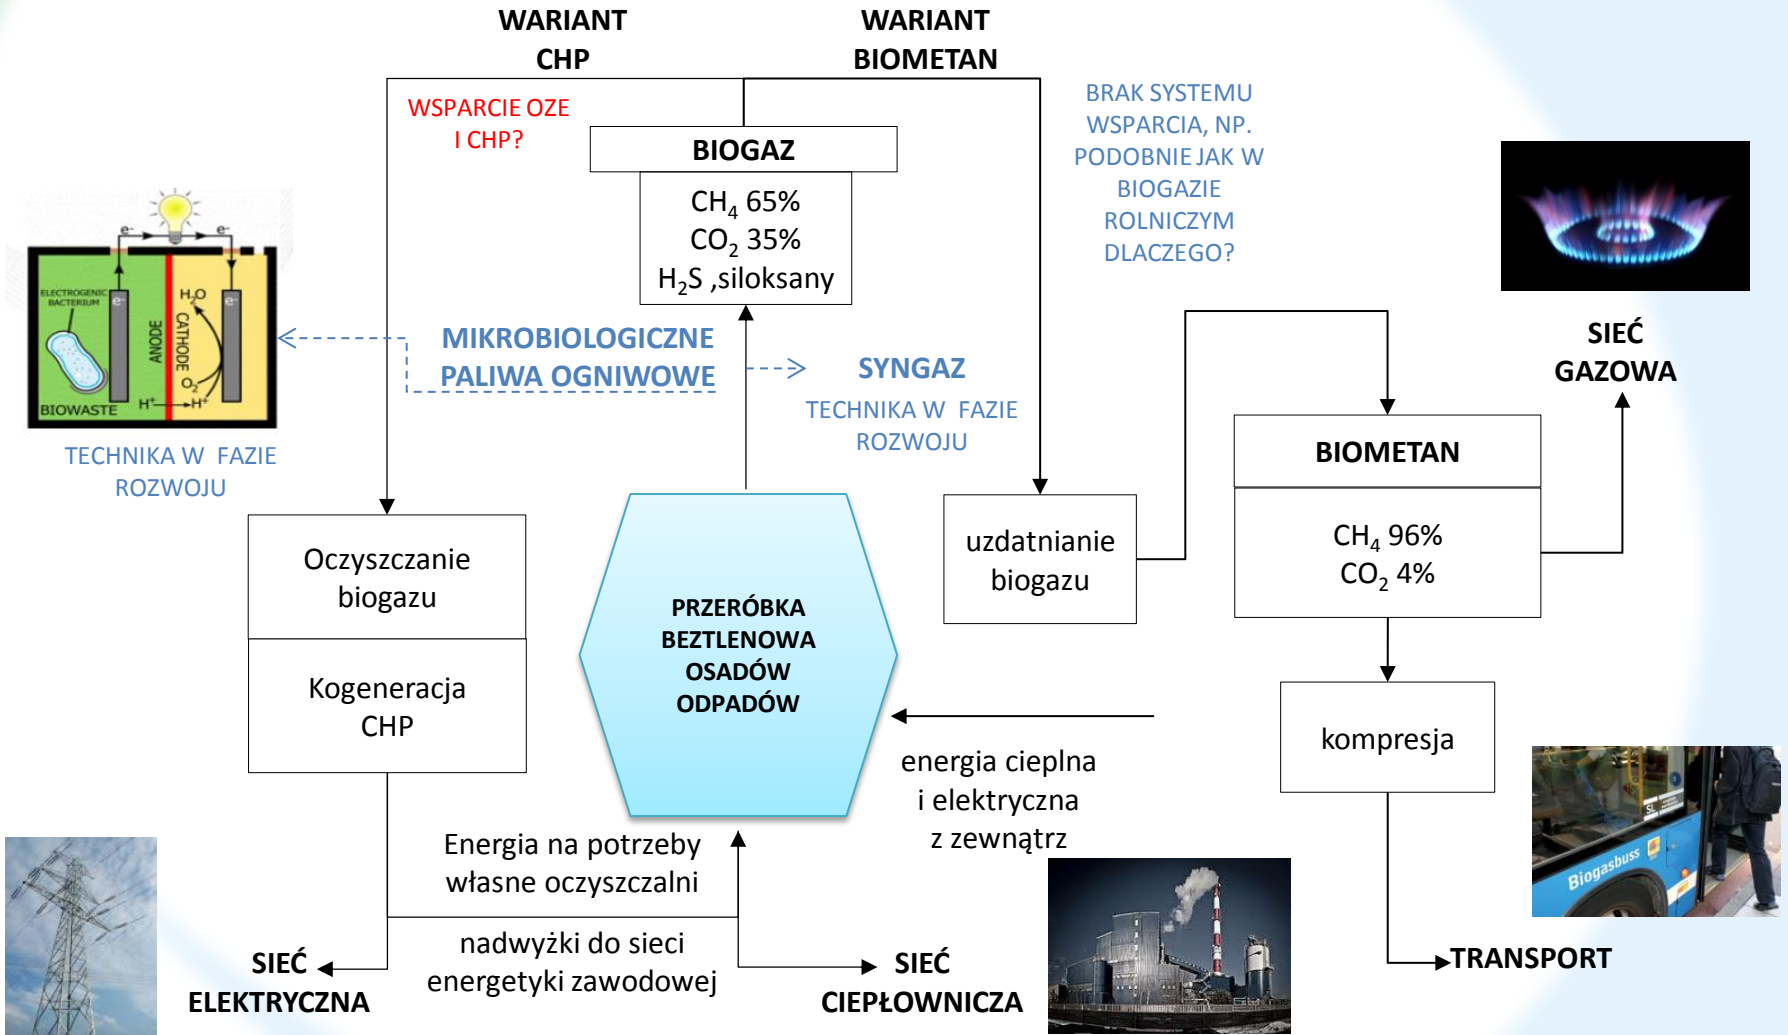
WARIANT CHP

WARIANT BIOMETAN

WSPARCIE OZE I CHP?

BIOGAZ

$CH_4$ 65%
$CO_2$ 35%
$H_2S$ ,siloksany

BRAK SYSTEMU WSPARCIA, NP. PODOBNIE JAK W BIOGAZIE ROLNICZYM DLACZEGO?

ELECTROGENIC BACTERIUM
$e^-$
$e^-$
$e^-$
$H_2O$
ANODE
CATHODE
$O_2$
BIOWASTE
$H^+$
$H^+$

TECHNIKA W FAZIE ROZWOJU

MIKROBIOLOGICZNE PALIWA OGNIWOWE

SYNGAZ

TECHNIKA W FAZIE ROZWOJU

SIEĆ GAZOWA

BIOMETAN

$CH_4$ 96%
$CO_2$ 4%

Oczyszczanie biogazu

Kogeneracja CHP

PRZERÓBKA BEZTLENOWA OSADÓW ODPADÓW

uzdatnianie biogazu

kompresja

energia cieplna i elektryczna z zewnątrz

Energia na potrzeby własne oczyszczalni

nadwyżki do sieci energetyki zawodowej

Biogasbuss

SIEĆ ELEKTRYCZNA

SIEĆ CIEPŁOWNICZA

TRANSPORT